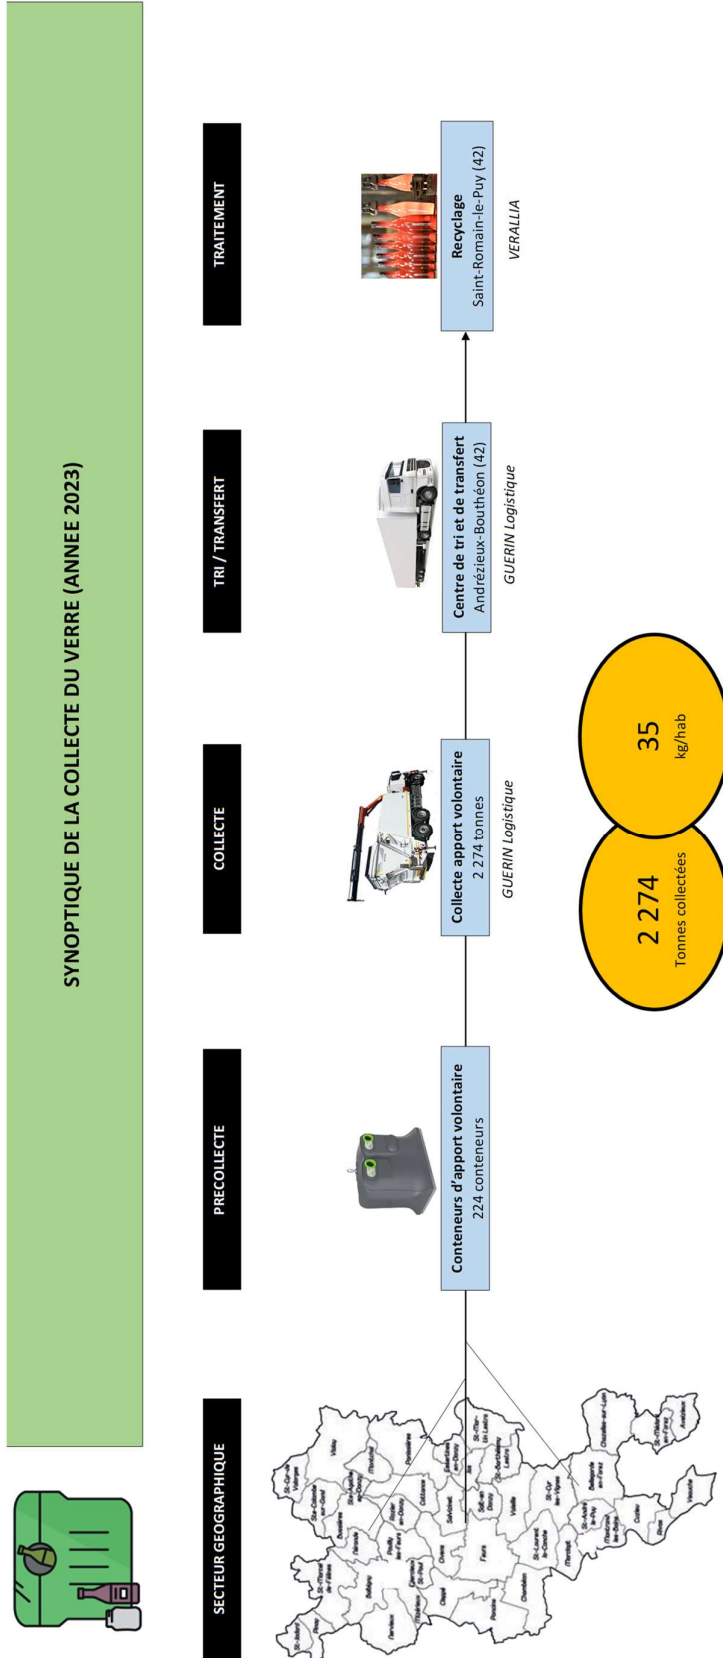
SYNOPTIQUE DE LA COLLECTE DU VERRE (ANNEE 2023)

SECTEUR GEOGRAPHIQUE

PRECOLLECTE

COLLECTE

TRI / TRANSFERT

TRAITEMENT

Conteneurs d'apport volontaire
224 conteneurs

Collecte apport volontaire
2 274 tonnes
GUERIN Logistique

Centre de tri et de transfert
Andrézieux-Bouthéon (42)
GUERIN Logistique

Recyclage
Saint-Romain-le-Puy (42)
VERALLIA

2 274
Tonnes collectées

35
kg/hab